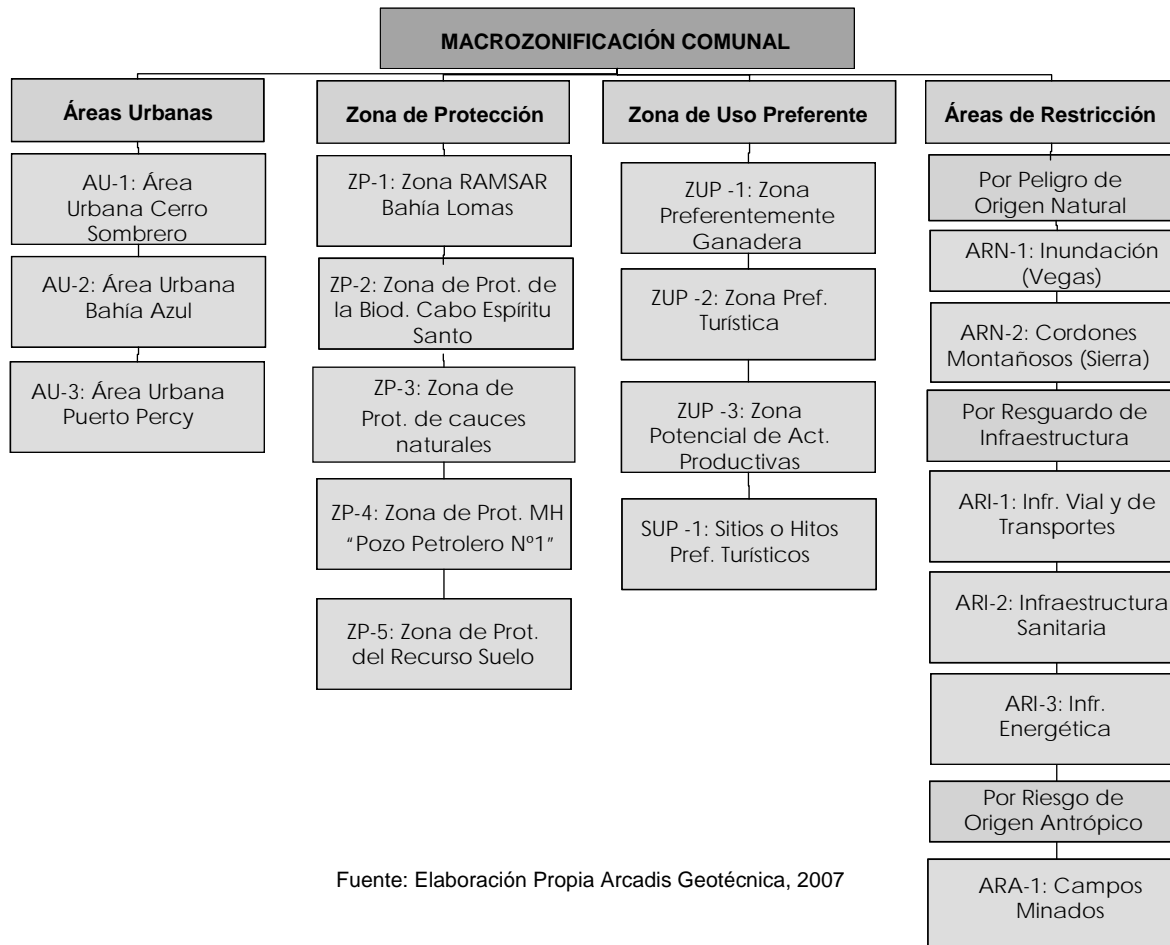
MACROZONIFICACIÓN COMUNAL

Áreas Urbanas

AU-1: Área Urbana Cerro Sombrero

AU-2: Área Urbana Bahía Azul

AU-3: Área Urbana Puerto Percy

Zona de Protección

ZP-1: Zona RAMSAR Bahía Lomas

ZP-2: Zona de Prot. de la Biod. Cabo Espíritu Santo

ZP-3: Zona de Prot. de cauces naturales

ZP-4: Zona de Prot. MH "Pozo Petrolero Nº1"

ZP-5: Zona de Prot. del Recurso Suelo

Zona de Uso Preferente

ZUP -1: Zona Preferentemente Ganadera

ZUP -2: Zona Pref. Turística

ZUP -3: Zona Potencial de Act. Productivas

SUP -1: Sitios o Hitos Pref. Turísticos

Áreas de Restricción

Por Peligro de Origen Natural

ARN-1: Inundación (Vegas)

ARN-2: Cordones Montañosos (Sierra)

Por Resguardo de Infraestructura

ARI-1: Infr. Vial y de Transportes

ARI-2: Infraestructura Sanitaria

ARI-3: Infr. Energética

Por Riesgo de Origen Antrópico

ARA-1: Campos Minados

Fuente: Elaboración Propia Arcadis Geotécnica, 2007